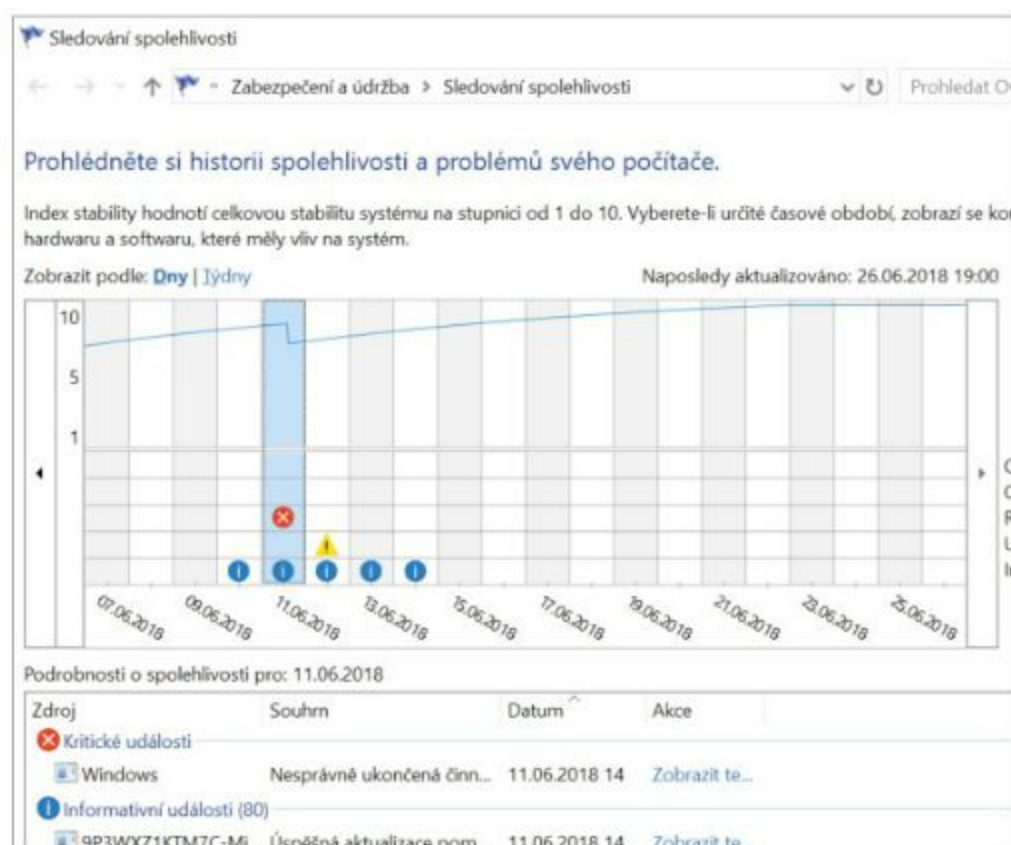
Sledování spolehlivosti

Zabezpečení a údržba > Sledování spolehlivosti

Prohledat O

Prohlédněte si historii spolehlivosti a problémů svého počítače.

Index stability hodnotí celkovou stabilitu systému na stupnici od 1 do 10. Vyberete-li určité časové období, zobrazí se ko hardwaru a softwaru, které měly vliv na systém.

Zobrazit podle: Dny | Týdny

Naposledy aktualizováno: 26.06.2018 19:00

10
5
1

07.06.2018 09.06.2018 11.06.2018 13.06.2018 15.06.2018 17.06.2018 19.06.2018 21.06.2018 23.06.2018 25.06.2018

Podrobnosti o spolehlivosti pro: 11.06.2018

| Zdroj | Souhrn | Datum | Akce |
|---|---|---|---|
| Kritické události | | | |
| Windows | Nesprávně ukončená činn... | 11.06.2018 14 | Zobrazit te... |
| Informativní události (80) | | | |
| 9P3WXZ1KTMZC-Mi | Úspěšná aktualizace pom... | 11.06.2018 14 | Zobrazit te... |